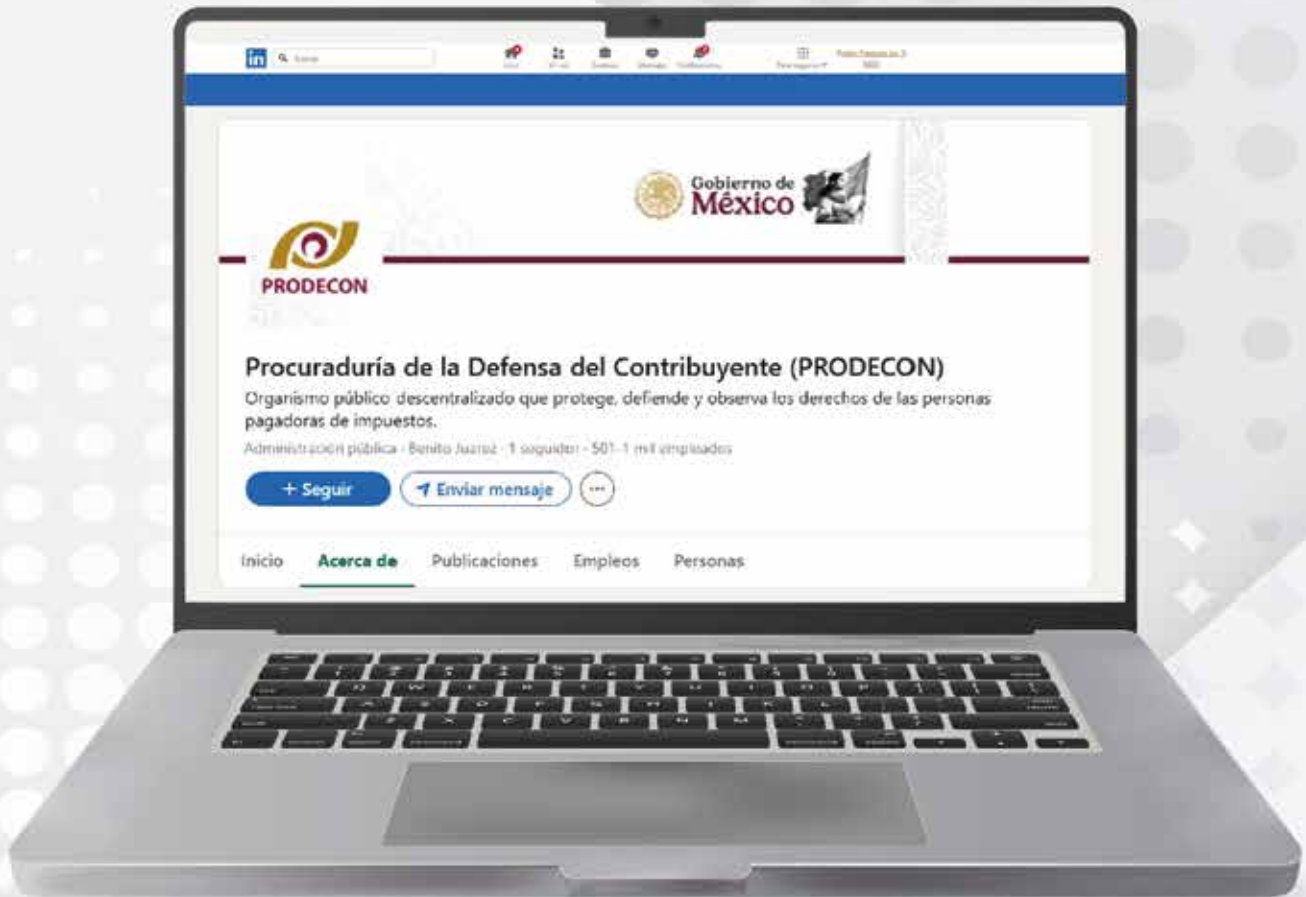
in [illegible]

Gobierno de México

PRODECON

Procuraduría de la Defensa del Contribuyente (PRODECON)

Organismo público descentralizado que protege, defiende y observa los derechos de las personas pagadoras de impuestos.

Administración pública · Benito Juárez · 1 seguidor · 501-1 mil empleados

+ Seguir

Enviar mensaje

Inicio Acerca de Publicaciones Empleos Personas